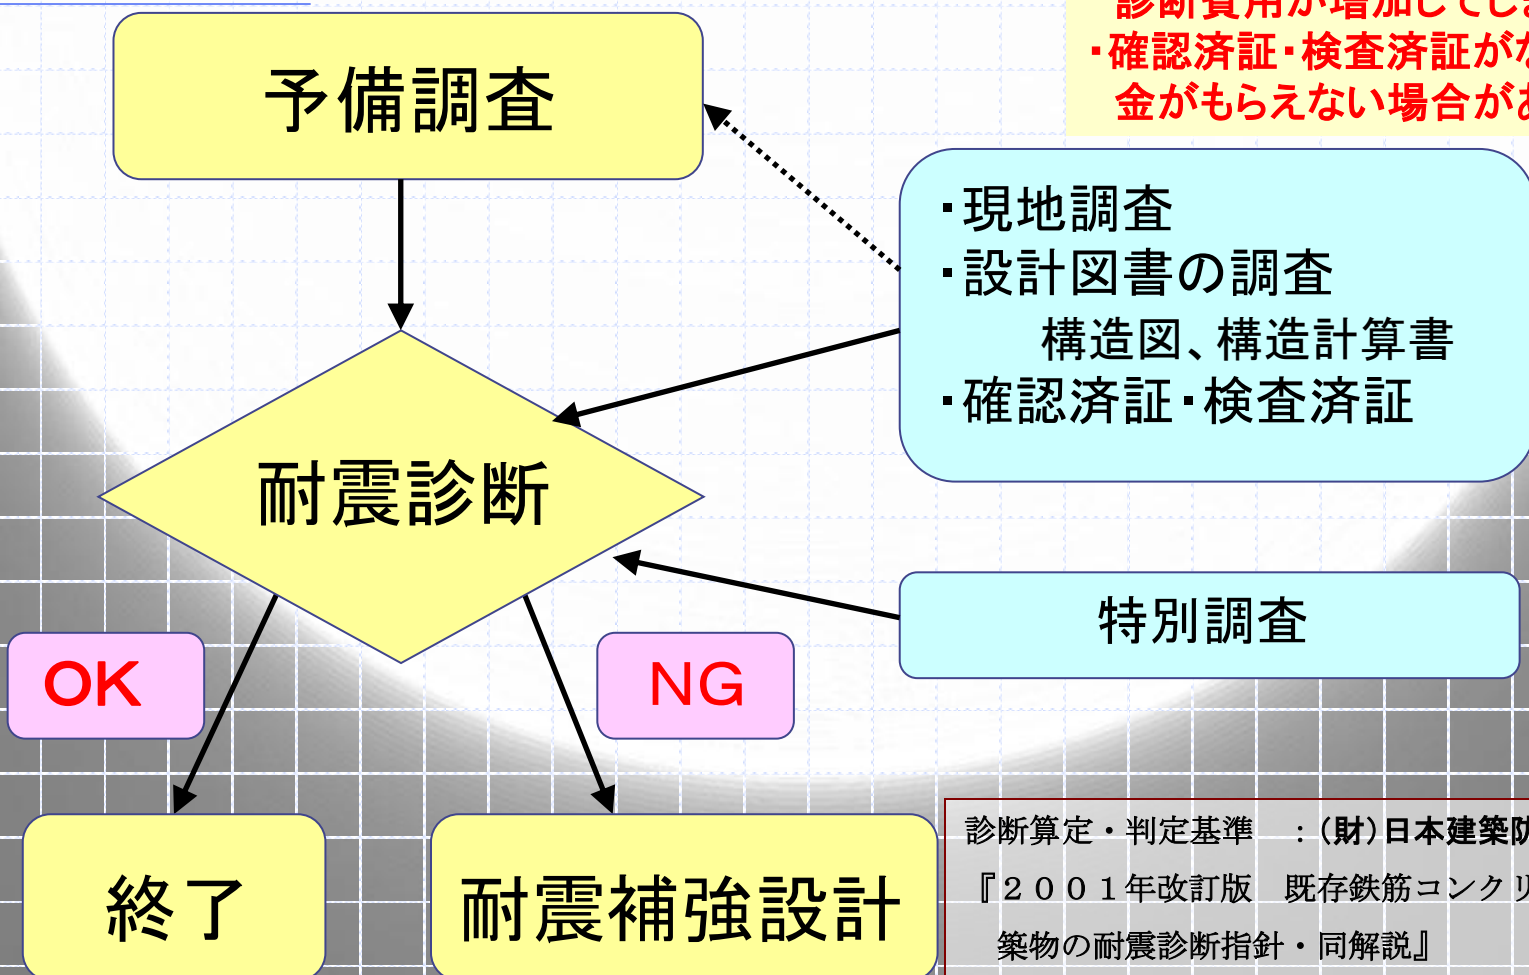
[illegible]
・確認済証・検査済証が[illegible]
金がもらえない場合が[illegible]

予備調査

・現地調査
・設計図書の調査
構造図、構造計算書
・確認済証・検査済証

耐震診断

特別調査

OK

NG

終了

耐震補強設計

診断算定・判定基準　：(財)日本建築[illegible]
『２００１年改訂版　既存鉄筋コンク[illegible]
築物の耐震診断指針・同解説』